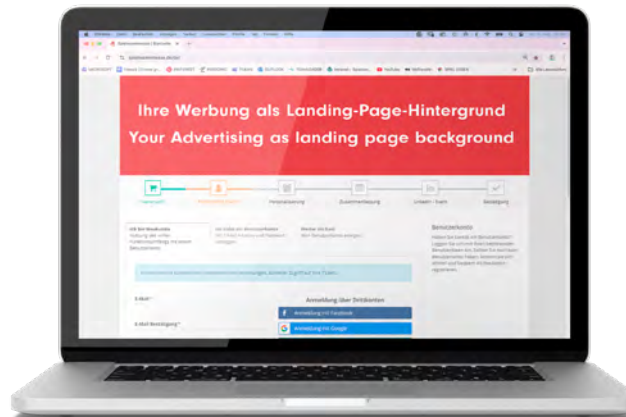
Ihre Werbung als Landing-Page-Hintergrund
Your Advertising as landing page background

Anmeldung über Drittanbieter

Anmeldung mit Facebook

Anmeldung mit Google

Benutzerkonto

E-Mail *

E-Mail Bestätigung *